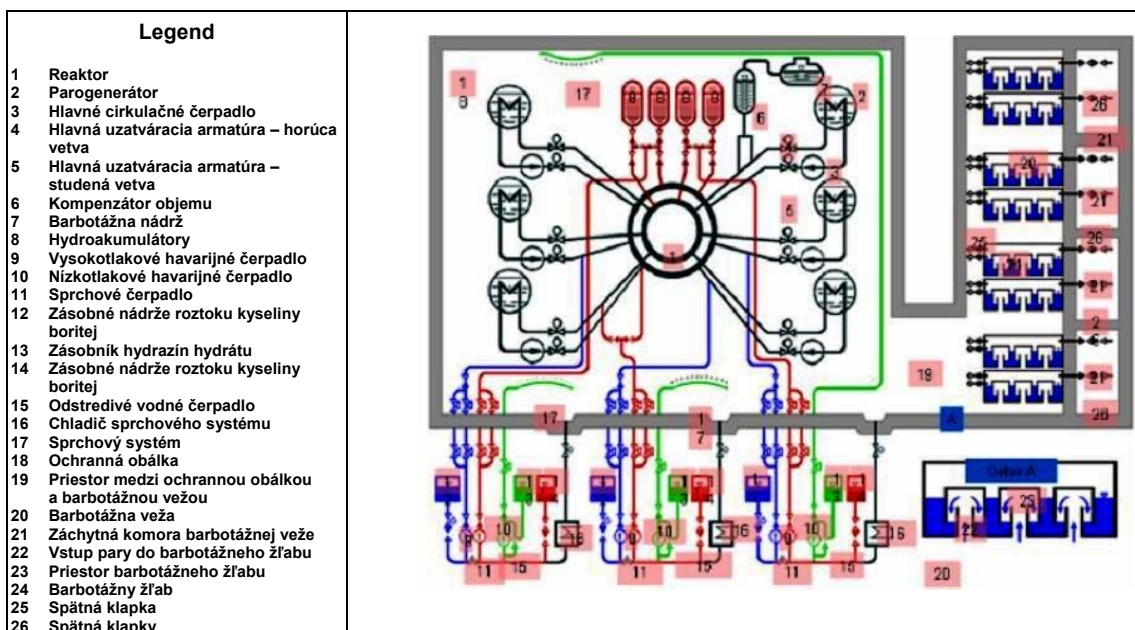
Legend

1 Reaktor
2 Parogenerátor
3 Hlavné cirkulačné čerpadlo
4 Hlavná uzatváracia armatúra – horúca vetva
5 Hlavná uzatváracia armatúra – studená vetva
6 Kompenzátor objemu
7 Barbotážna nádrž
8 Hydroakumulátory
9 Vysokotlakové havarijné čerpadlo
10 Nízkotlakové havarijné čerpadlo
11 Sprchové čerpadlo
12 Zásobné nádrže roztoku kyseliny boritej
13 Zásobník hydrazín hydrátu
14 Zásobné nádrže roztoku kyseliny boritej
15 Odstredivé vodné čerpadlo
16 Chladič sprchového systému
17 Sprchový systém
18 Ochranná obálka
19 Priestor medzi ochrannou obálkou a barbotážnou vežou
20 Barbotážna veža
21 Záchytná komora barbotážnej veže
22 Vstup pary do barbotážneho žľabu
23 Priestor barbotážneho žľabu
24 Barbotážny žľab
25 Spätná klapka
26 Spätná klapky

1
8
17
8
8
8
8
6
2
4
3
5
1
26
21
20
21
26
25
20
21
2
21
19
26
17
1
7
A
Detail A
9
10
15
11
16
9
10
15
11
16
9
10
15
11
16
22
25
20